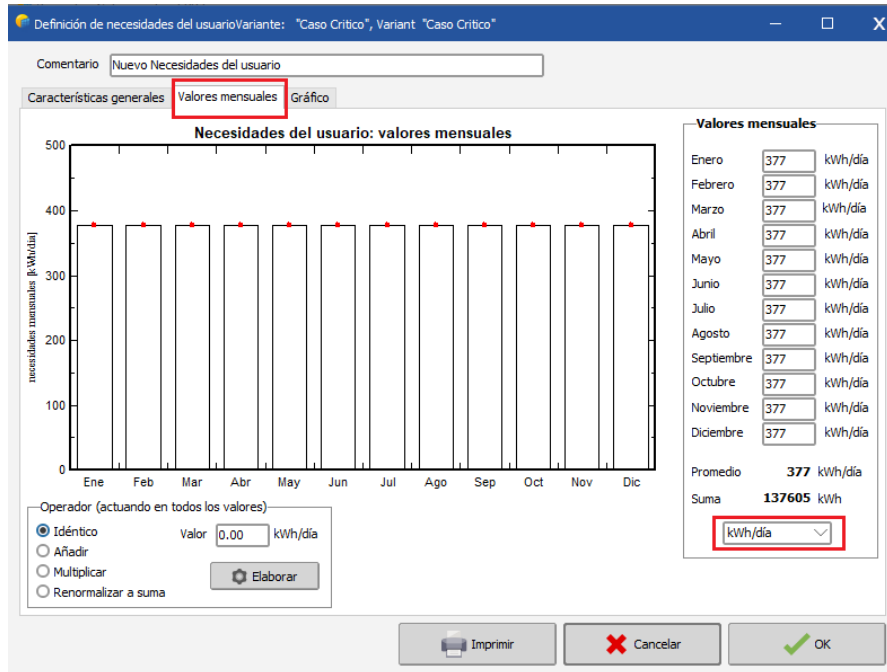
Definición de necesidades del usuarioVariante: "Caso Critico", Variant "Caso Critico"

Comentario Nuevo Necesidades del usuario

Características generales | Valores mensuales | Gráfico

Necesidades del usuario: valores mensuales

500
400
300
200
100
0

necesidades mensuales [kWh/día]

Ene Feb Mar Abr May Jun Jul Ago Sep Oct Nov Dic

Valores mensuales

| | | |
|---|---|---|
| Enero | 377 | kWh/día |
| Febrero | 377 | kWh/día |
| Marzo | 377 | kWh/día |
| Abril | 377 | kWh/día |
| Mayo | 377 | kWh/día |
| Junio | 377 | kWh/día |
| Julio | 377 | kWh/día |
| Agosto | 377 | kWh/día |
| Septiembre | 377 | kWh/día |
| Octubre | 377 | kWh/día |
| Noviembre | 377 | kWh/día |
| Diciembre | 377 | kWh/día |

Promedio 377 kWh/día
Suma 137605 kWh

kWh/día

Operador (actuando en todos los valores)
Idéntico
Añadir
Multiplicar
Renormalizar a suma

Valor 0.00 kWh/día

Elaborar

Imprimir
Cancelar
OK